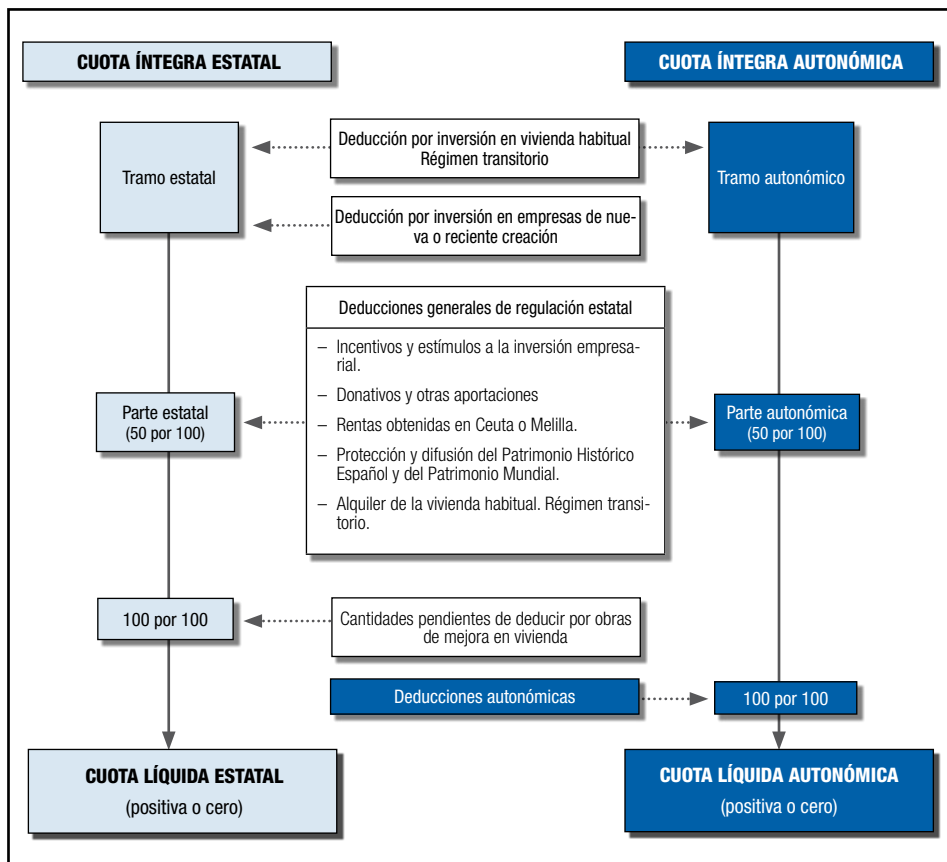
CUOTA ÍNTEGRA ESTATAL

CUOTA ÍNTEGRA AUTONÓMICA

Tramo estatal

Deducción por inversión en vivienda habitual
Régimen transitorio

Tramo autonómico

Deducción por inversión en empresas de nueva o reciente creación

Deducciones generales de regulación estatal

– Incentivos y estímulos a la inversión empresarial.

– Donativos y otras aportaciones

– Rentas obtenidas en Ceuta o Melilla.

– Protección y difusión del Patrimonio Histórico Español y del Patrimonio Mundial.

– Alquiler de la vivienda habitual. Régimen transitorio.

Parte estatal
(50 por 100)

Parte autonómica
(50 por 100)

100 por 100

Cantidades pendientes de deducir por obras de mejora en vivienda

Deducciones autonómicas

100 por 100

CUOTA LÍQUIDA ESTATAL
(positiva o cero)

CUOTA LÍQUIDA AUTONÓMICA
(positiva o cero)